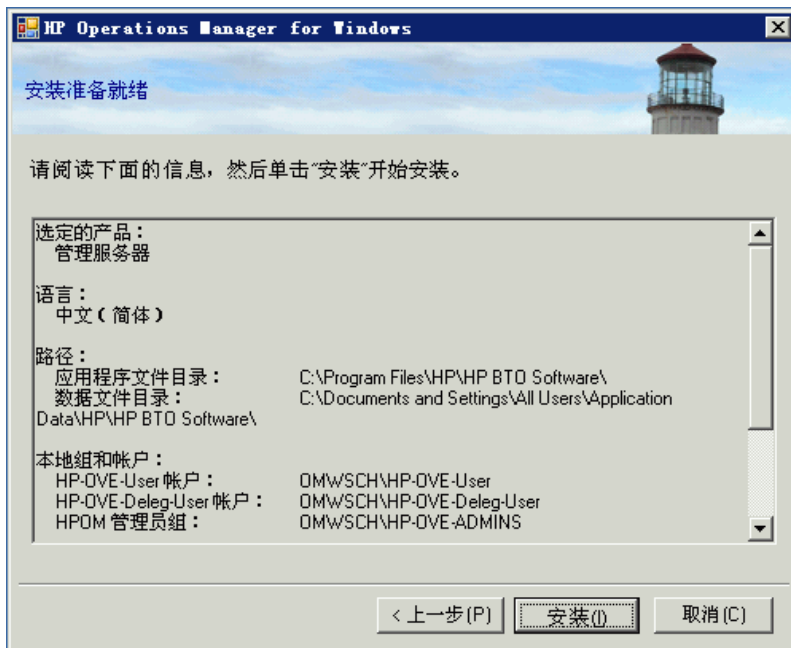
HP Operations Manager for Windows

安装准备就绪

请阅读下面的信息，然后单击"安装"开始安装。

选定的产品：
管理服务器

语言：
中文（简体）

路径：
应用程序文件目录： C:\Program Files\HP\HP BTO Software\
数据文件目录： C:\Documents and Settings\All Users\Application Data\HP\HP BTO Software\

本地组和帐户：
HP-OVE-User 帐户： OMWSCH\HP-OVE-User
HP-OVE-Deleg-User 帐户： OMWSCH\HP-OVE-Deleg-User
HPOM 管理员组： OMWSCH\HP-OVE-ADMINS

< 上一步(P)
安装(I)
取消(C)